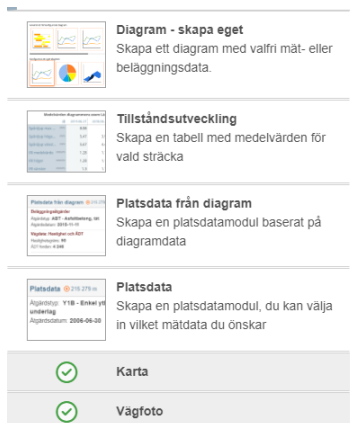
Diagram - skapa eget
Skapa ett diagram med valfri mät- eller beläggningsdata.

Tillståndsutveckling
Skapa en tabell med medelvärden för vald sträcka

Platsdata från diagram
Skapa en platsdatamodul baserat på diagramdata

Platsdata
Skapa en platsdatamodul, du kan välja in vilket mätdata du önskar

Karta

Vägfoto